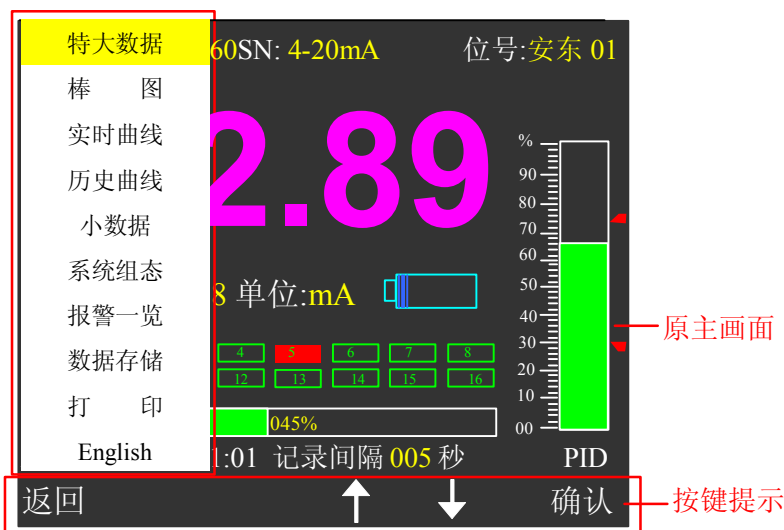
特大数据
棒　图
实时曲线
历史曲线
小数据
系统组态
报警一览
数据存储
打　印
English

60SN: 4-20mA　位号:安东 01

2.89

8 单位:mA

4　5　6　7　8
12　13　14　15　16

045%

1:01 记录间隔 005 秒

%
90
80
70
60
50
40
30
20
10
00
PID

原主画面

返回　确认

按键提示